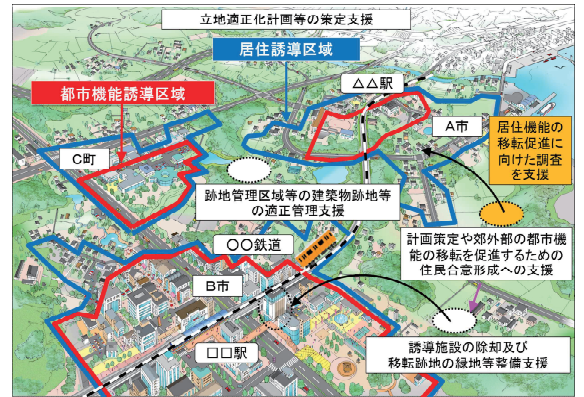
立地適正化計画等の策定支援

居住誘導区域

都市機能誘導区域

△△駅

A市

C町

居住機能の移転促進に向けた調査を支援

跡地管理区域等の建築物跡地等の適正管理支援

〇〇鉄道

計画策定や郊外部の都市機能の移転を促進するための住民合意形成への支援

B市

誘導施設の除却及び移転跡地の緑地等整備支援

□□駅